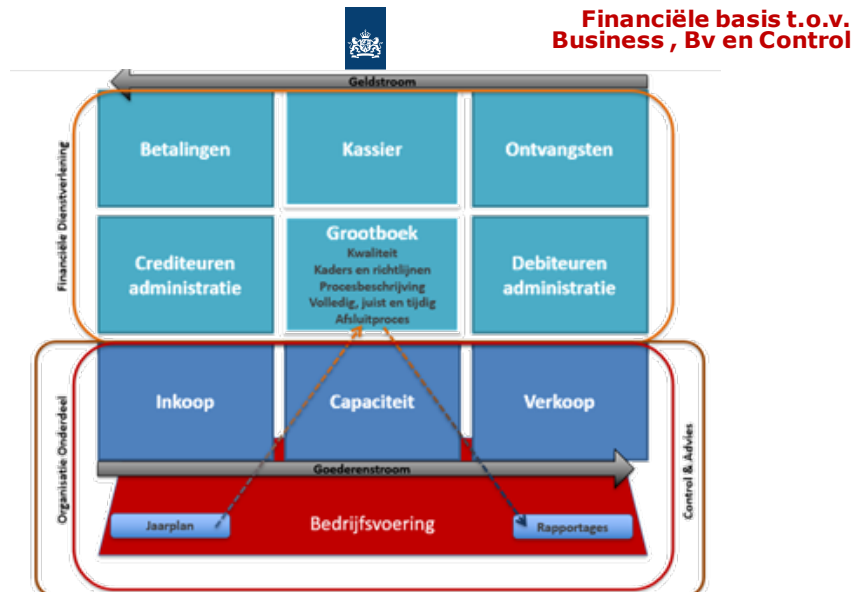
Financiële basis t.o.v.
Business , Bv en Control

Geldstroom

Financiële Dienstverlening

Betalingen

Kassier

Ontvangsten

Crediteuren administratie

Grootboek
Kwaliteit
Kaders en richtlijnen
Procesbeschrijving
Volledig, juist en tijdig
Afsluitproces

Debiteuren administratie

Organisatie Onderdeel

Inkoop

Capaciteit

Verkoop

Goederenstroom

Control & Advies

Jaarplan

Bedrijfsvoering

Rapportages